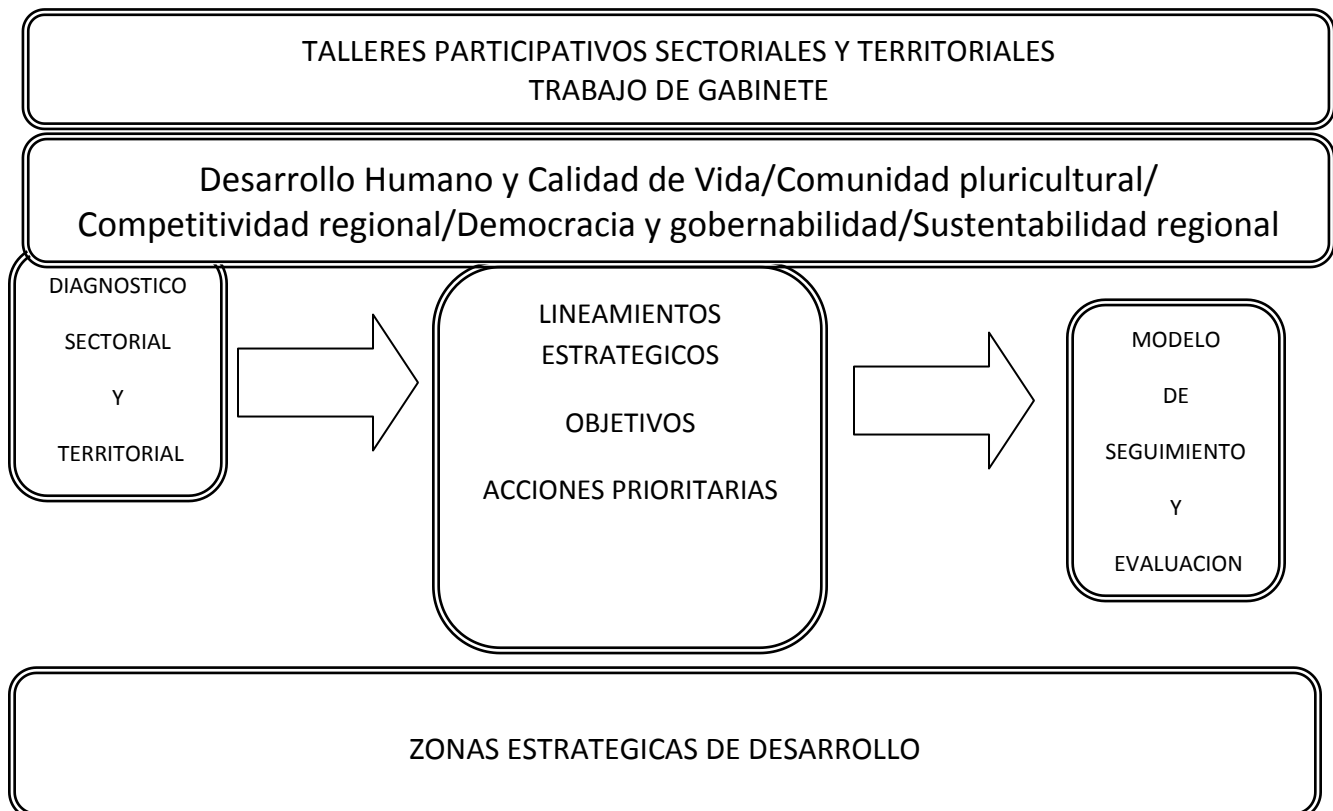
TALLERES PARTICIPATIVOS SECTORIALES Y TERRITORIALES
TRABAJO DE GABINETE

Desarrollo Humano y Calidad de Vida/Comunidad pluricultural/ Competitividad regional/Democracia y gobernabilidad/Sustentabilidad regional

DIAGNOSTICO SECTORIAL Y TERRITORIAL

LINEAMIENTOS ESTRATEGICOS

OBJETIVOS

ACCIONES PRIORITARIAS

MODELO DE SEGUIMIENTO Y EVALUACION

ZONAS ESTRATEGICAS DE DESARROLLO